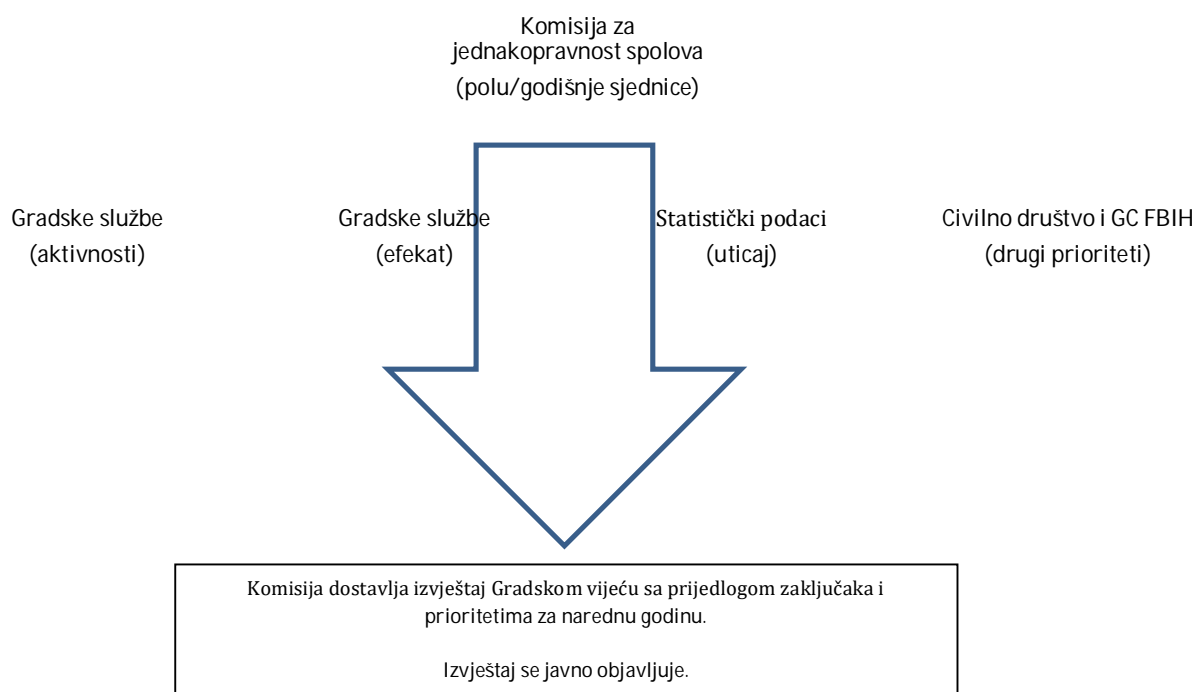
Komisija za jednakopravnost spolova
(polu/godišnje sjednice)

Gradske službe
(aktivnosti)

Gradske službe
(efekat)

Statistički podaci
(uticaj)

Civilno društvo i GC FBIH
(drugi prioriteti)

Komisija dostavlja izvještaj Gradskom vijeću sa prijedlogom zaključaka i prioritetima za narednu godinu.

Izvještaj se javno objavljuje.